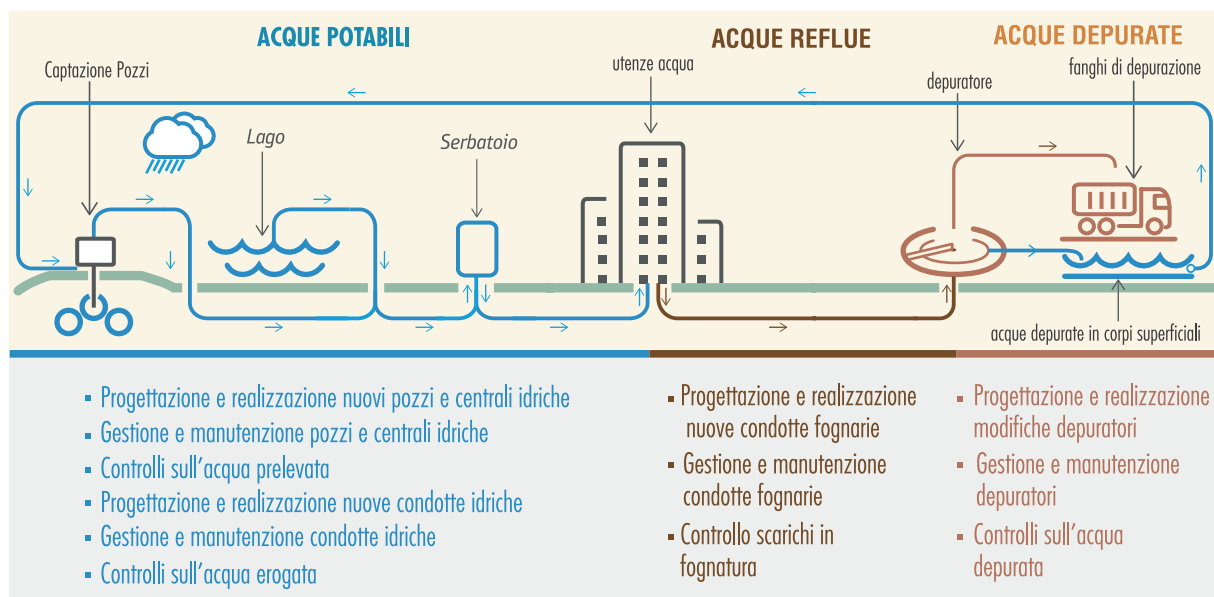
ACQUE POTABILI

ACQUE REFLUE

ACQUE DEPURATE

Captazione Pozzi

utenze acqua

depuratore

fanghi di depurazione

Lago

Serbatoio

acque depurate in corpi superficiali

- Progettazione e realizzazione nuovi pozzi e centrali idriche
- Gestione e manutenzione pozzi e centrali idriche
- Controlli sull'acqua prelevata
- Progettazione e realizzazione nuove condotte idriche
- Gestione e manutenzione condotte idriche
- Controlli sull'acqua erogata

- Progettazione e realizzazione nuove condotte fognarie
- Gestione e manutenzione condotte fognarie
- Controllo scarichi in fognatura

- Progettazione e realizzazione modifiche depuratori
- Gestione e manutenzione depuratori
- Controlli sull'acqua depurata